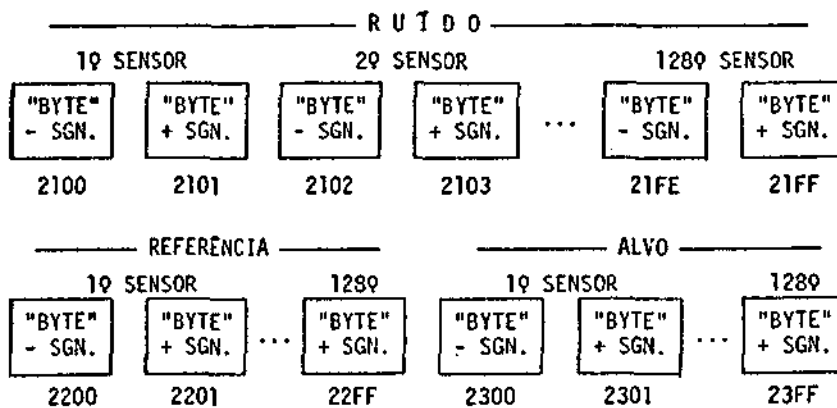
RUÍDO

1º SENSOR

2º SENSOR

128º SENSOR

"BYTE" - SGN.

"BYTE" + SGN.

"BYTE" - SGN.

"BYTE" + SGN.

...

"BYTE" - SGN.

"BYTE" + SGN.

2100

2101

2102

2103

21FE

21FF

REFERÊNCIA

1º SENSOR

128º

"BYTE" - SGN.

"BYTE" + SGN.

...

"BYTE" + SGN.

2200

2201

22FF

ALVO

1º SENSOR

128º

"BYTE" - SGN.

"BYTE" + SGN.

...

"BYTE" + SGN.

2300

2301

23FF